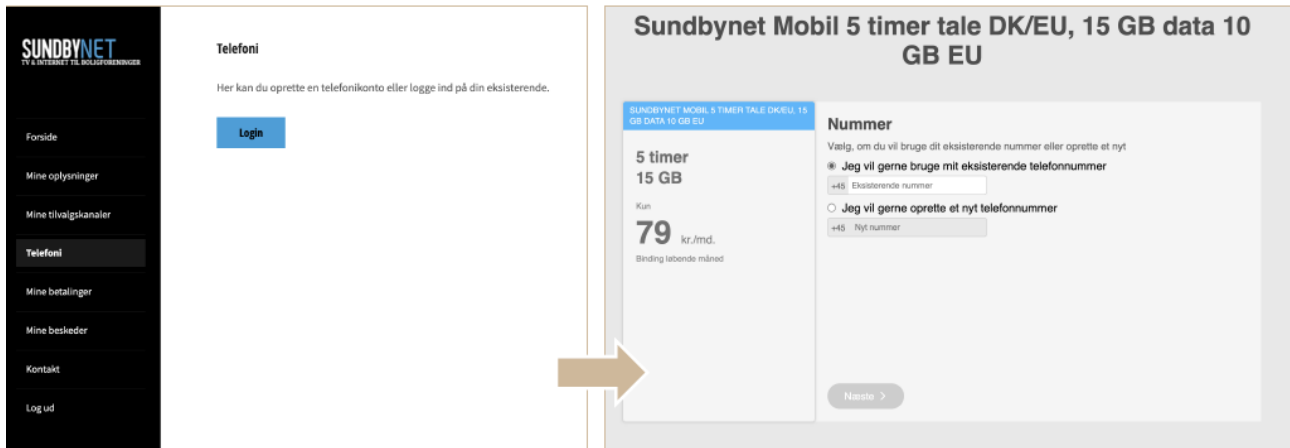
SUNDBYNET
TV & INTERNET TIL BOLIGFORENINGER

Forside

Mine oplysninger

Mine tilvalgskanaler

Telefoni

Mine betalinger

Mine beskeder

Kontakt

Log ud

Telefoni

Her kan du oprette en telefonikonto eller logge ind på din eksisterende.

Login

Sundbynet Mobil 5 timer tale DK/EU, 15 GB data 10 GB EU

SUNDBYNET MOBIL 5 TIMER TALE DK/EU, 15 GB DATA 10 GB EU

5 timer
15 GB

Kun
79 kr./md.
Binding løbende måned

Nummer

Vælg, om du vil bruge dit eksisterende nummer eller oprette et nyt

Jeg vil gerne bruge mit eksisterende telefonnummer
+45 Eksisterende nummer

Jeg vil gerne oprette et nyt telefonnummer
+45 Nyt nummer

Næste >